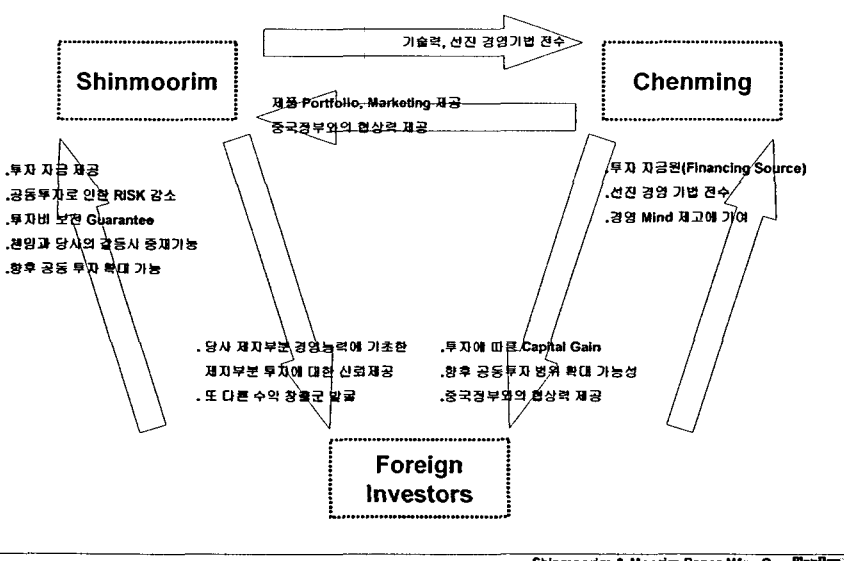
Shinmoorim

기술력, 선진 경영기법 전수

Chenming

제품 Portfolio, Marketing 제공
중국정부와의 협상력 제공

.투자 자금 제공
.공동투자로 인한 RISK 감소
.투자비 보전 Guarantee
.천밍과 당사의 갈등시 중재기능
.향후 공동 투자 확대 가능

.투자 자금원(Financing Source)
.선진 경영 기법 전수
.경영 Mind 제고에 기여

. 당사 제지부분 경영능력에 기초한 제지부분 투자에 대한 신뢰제공
. 또 다른 수익 창출군 발굴

.투자에 따른 Capital Gain
.향후 공동투자 범위 확대 가능성
.중국정부와의 협상력 제공

Foreign Investors

Shinmoorim & Moorim Paper Mfg. Co. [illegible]